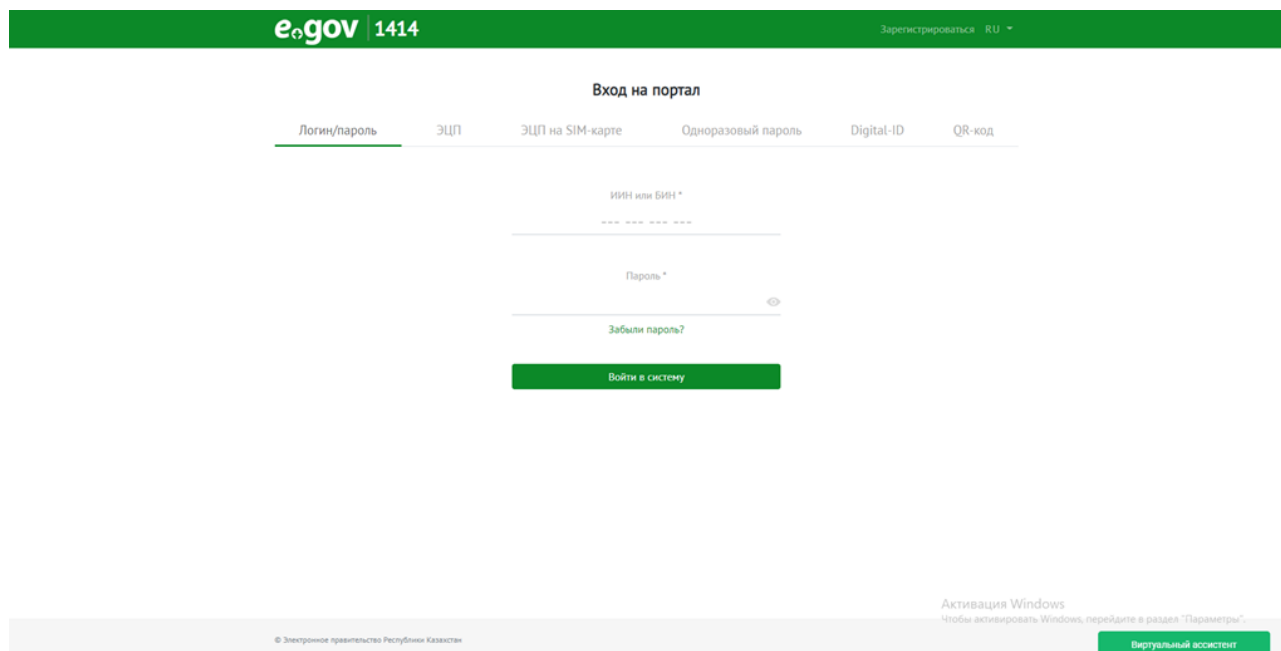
egov 1414

Зарегистрироваться RU

Вход на портал

Логин/пароль ЭЦП ЭЦП на SIM-карте Одноразовый пароль Digital-ID QR-код

ИИН или БИН *

--- --- --- ---

Пароль *

Забыли пароль?

Войти в систему

Активация Windows
Чтобы активировать Windows, перейдите в раздел "Параметры".

© Электронное правительство Республики Казахстан

Виртуальный ассистент